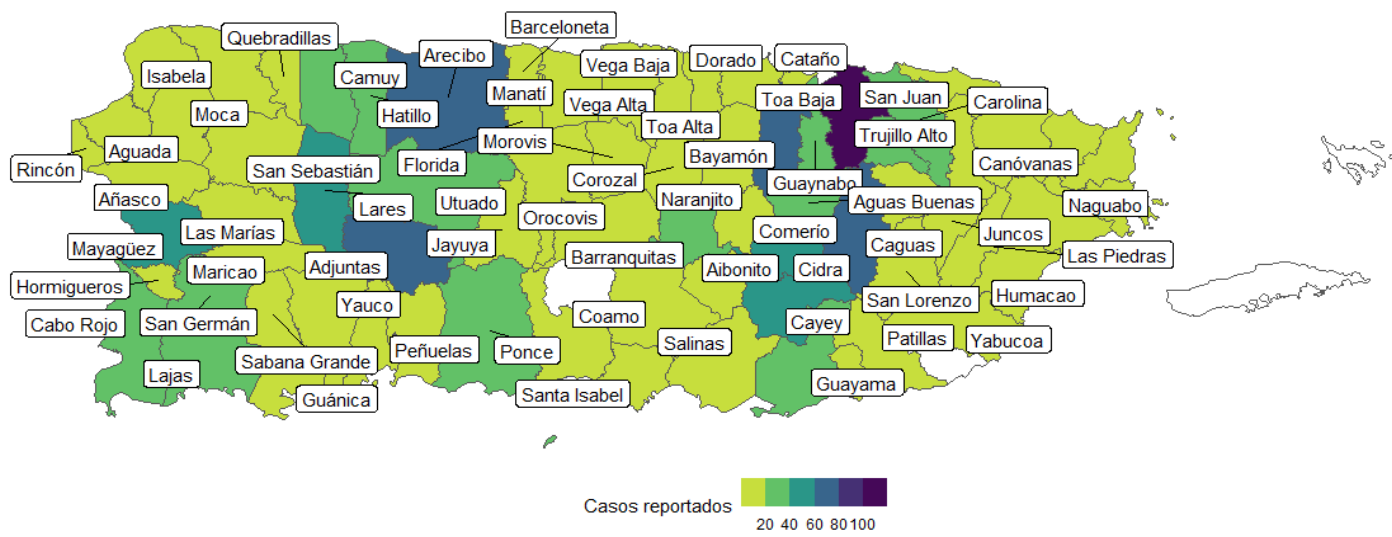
Barceloneta
Quebradillas
Arecibo
Dorado
Cataño
Isabela
Camuy
Vega Baja
Manatí
Vega Alta
Toa Baja
San Juan
Carolina
Moca
Hatillo
Toa Alta
Trujillo Alto
Morovis
Aguada
Bayamón
Rincón
San Sebastián
Florida
Corozal
Canóvanas
Guaynabo
Añasco
Lares
Utuado
Naranjito
Aguas Buenas
Naguabo
Orocovis
Las Marías
Comerío
Juncos
Mayagüez
Jayuya
Caguas
Barranquitas
Las Piedras
Maricao
Adjuntas
Aibonito
Cidra
Hormigueros
Humacao
Yauco
San Lorenzo
Cabo Rojo
San Germán
Coamo
Cayey
Patillas
Yabucoa
Salinas
Peñuelas
Ponce
Sabana Grande
Lajas
Guayama
Santa Isabel
Guánica

Casos reportados
20 40 60 80 100